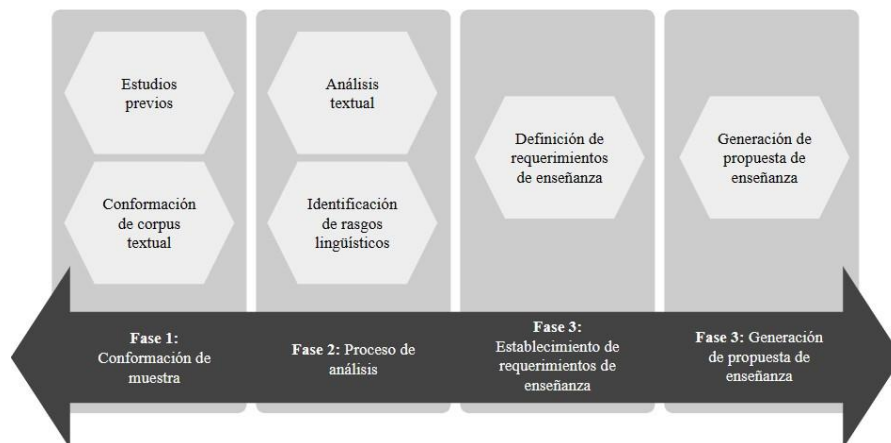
Estudios previos

Conformación de corpus textual

Análisis textual

Identificación de rasgos lingüísticos

Definición de requerimientos de enseñanza

Generación de propuesta de enseñanza

**Fase 1:** Conformación de muestra

**Fase 2:** Proceso de análisis

**Fase 3:** Establecimiento de requerimientos de enseñanza

**Fase 3:** Generación de propuesta de enseñanza